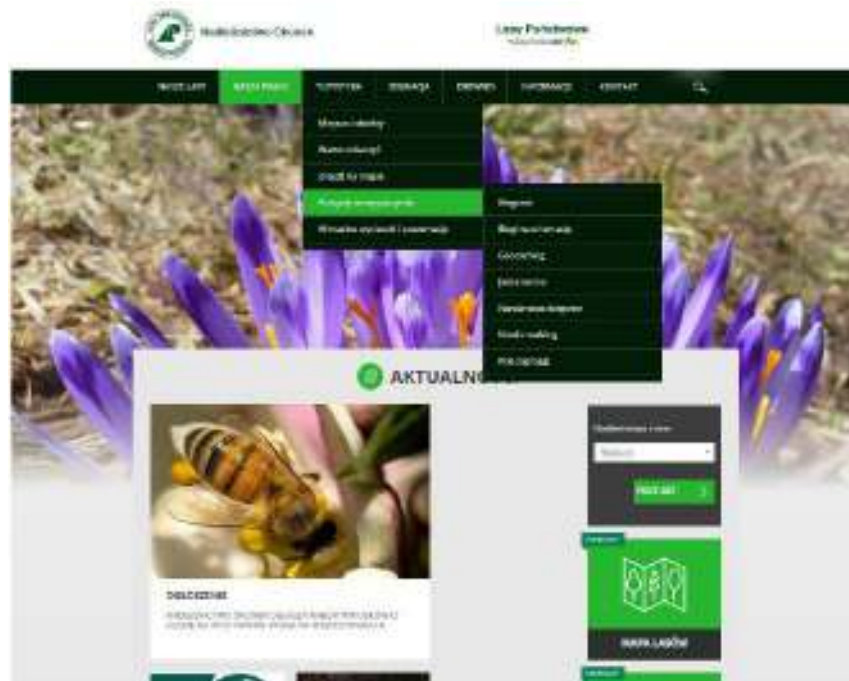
Nadleśnictwo Olsztyn

Lasy Państwowe

NASZE LASY
NASZE PRACE
TURYSTYKA
EDUKACJA
ZAMÓWIENIA
INFORMACJE
KONTAKT

Miejsca i obiekty
Nasze zakupy
Zasady na miejsce
Pomysły na aktywny wypoczynek
Wirtualne wycieczki i prezentacje

Wiagnote
Bieg na orientację
Geocaching
Jazda konna
Narciarstwo biegowe
Nordic walking
Psie zaprzęgi

AKTUALNOŚCI

Znajdź miejsce w lesie
Wybierz
POKAŻ

DEBUSZENIE
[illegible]

MAPA LASÓW